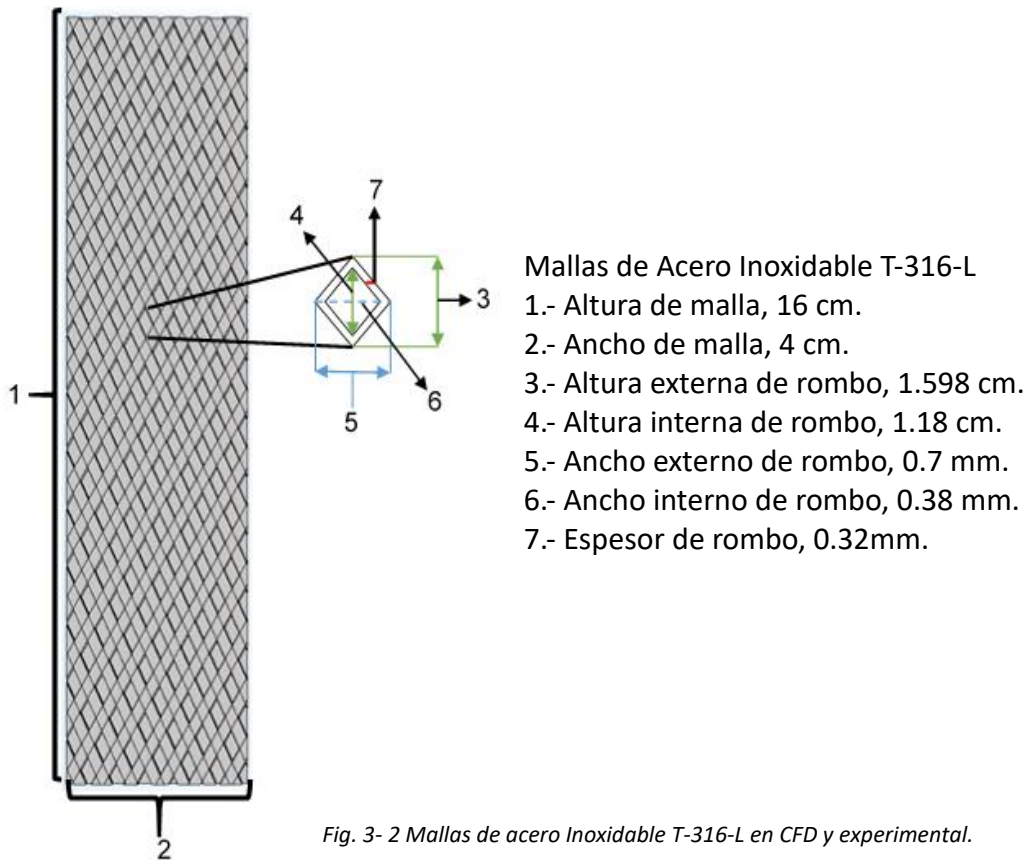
7
4
3
1
6
5

Mallas de Acero Inoxidable T-316-L
1.- Altura de malla, 16 cm.
2.- Ancho de malla, 4 cm.
3.- Altura externa de rombo, 1.598 cm.
4.- Altura interna de rombo, 1.18 cm.
5.- Ancho externo de rombo, 0.7 mm.
6.- Ancho interno de rombo, 0.38 mm.
7.- Espesor de rombo, 0.32mm.

2

Fig. 3- 2 Mallas de acero Inoxidable T-316-L en CFD y experimental.